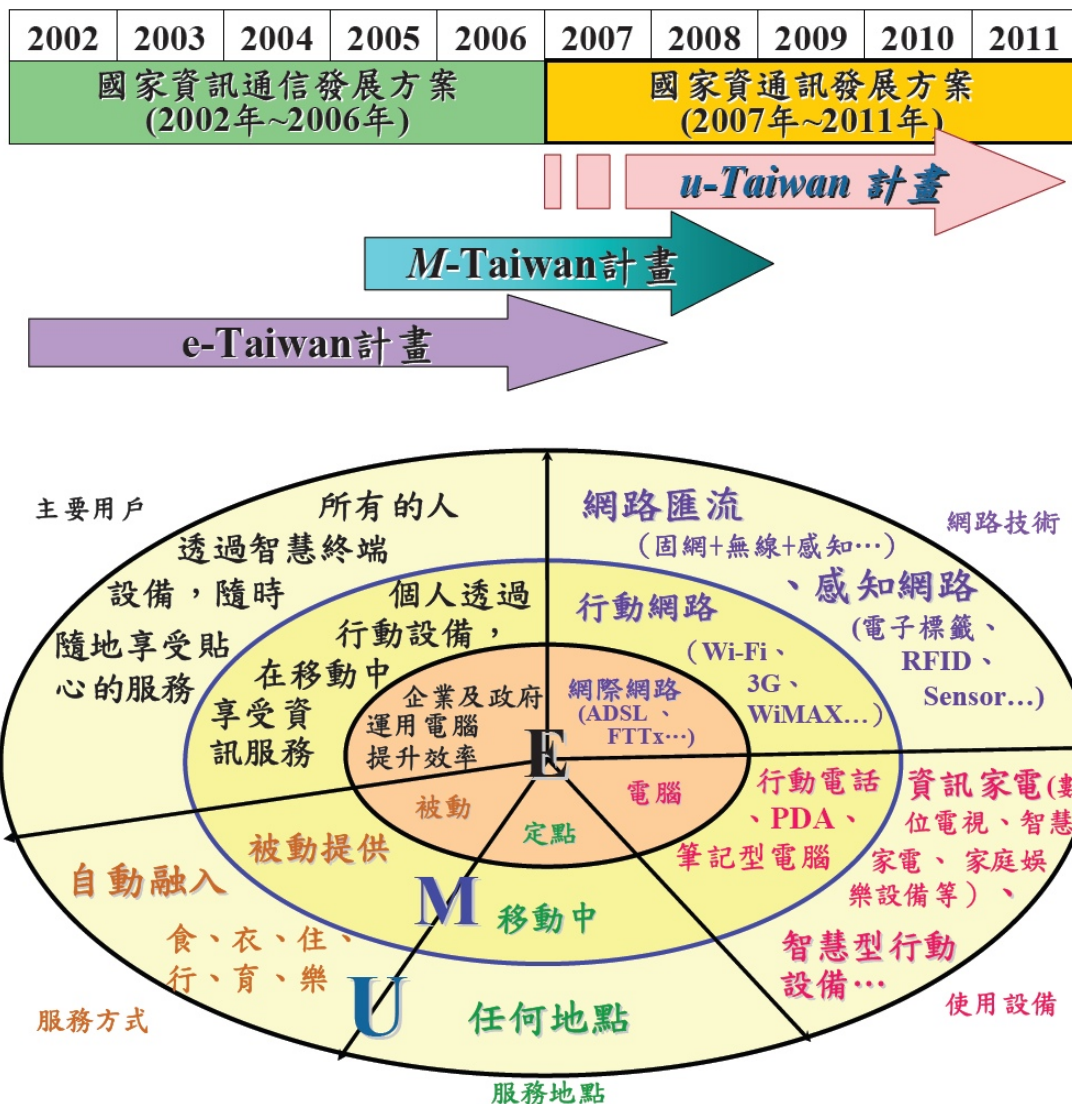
| 2002 | 2003 | 2004 | 2005 | 2006 | 2007 | 2008 | 2009 | 2010 | 2011 |
|---|---|---|---|---|---|---|---|---|---|

國家資訊通信發展方案 (2002年~2006年)

國家資通訊發展方案 (2007年~2011年)

u-Taiwan 計畫

M-Taiwan計畫

e-Taiwan計畫

主要用戶

所有的人 透過智慧終端 設備，隨時 隨地享受貼 心的服務

個人透過 行動設備，在移動中 享受資 訊服務

企業及政府 運用電腦 提升效率

網路匯流 （固網+無線+感知…）、感知網路 （電子標籤、RFID、Sensor…）

網路技術

行動網路 （Wi-Fi、3G、WiMAX…）

網際網路 (ADSL 、FTTx…)

E

電腦

行動電話、PDA、筆記型電腦

資訊家電(數位電視、智慧家電、家庭娛樂設備等）、智慧型行動設備…

使用設備

被動

定點

被動提供

自動融入 食、衣、住、行、育、樂

M

移動中

U

任何地點

服務方式

服務地點